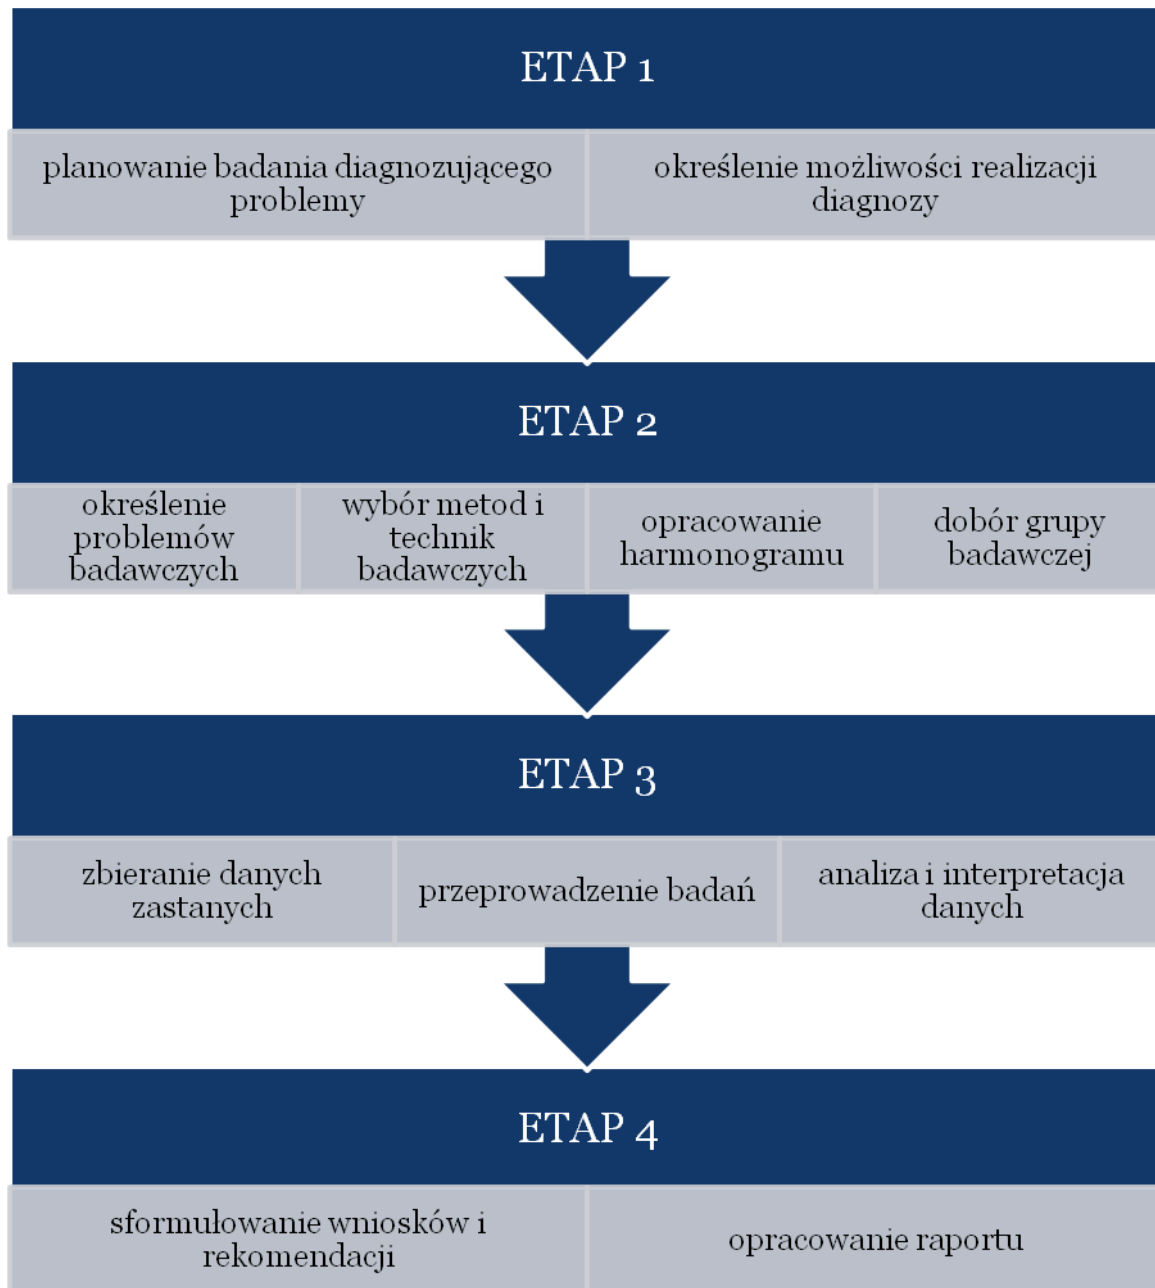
ETAP 1

planowanie badania diagnozującego problemy

określenie możliwości realizacji diagnozy

ETAP 2

określenie problemów badawczych

wybór metod i technik badawczych

opracowanie harmonogramu

dobór grupy badawczej

ETAP 3

zbieranie danych zastanych

przeprowadzenie badań

analiza i interpretacja danych

ETAP 4

sformułowanie wniosków i rekomendacji

opracowanie raportu